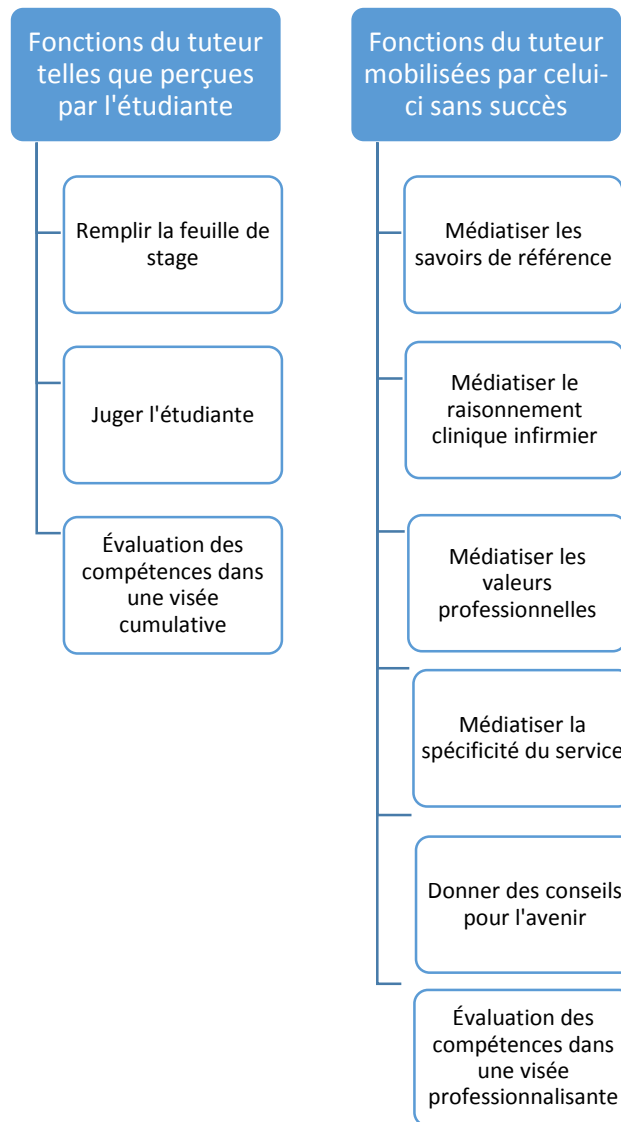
Fonctions du tuteur telles que perçues par l'étudiante

Remplir la feuille de stage

Juger l'étudiante

Évaluation des compétences dans une visée cumulative

Fonctions du tuteur mobilisées par celui-ci sans succès

Médiatiser les savoirs de référence

Médiatiser le raisonnement clinique infirmier

Médiatiser les valeurs professionnelles

Médiatiser la spécificité du service

Donner des conseils pour l'avenir

Évaluation des compétences dans une visée professionnalisante